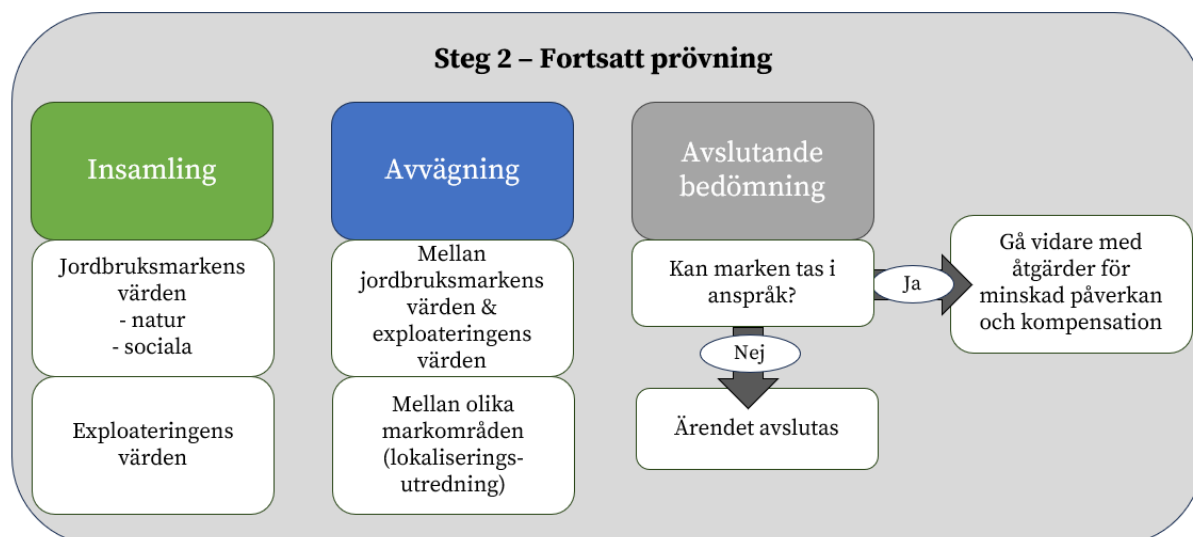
Steg 2 – Fortsatt prövning

Insamling

Jordbruksmarkens värden
- natur
- sociala

Exploateringens värden

Avvägning

Mellan jordbruksmarkens värden & exploateringens värden

Mellan olika markområden (lokaliserings-utredning)

Avslutande bedömning

Kan marken tas i anspråk?

Ja

Gå vidare med åtgärder för minskad påverkan och kompensation

Nej

Ärendet avslutas